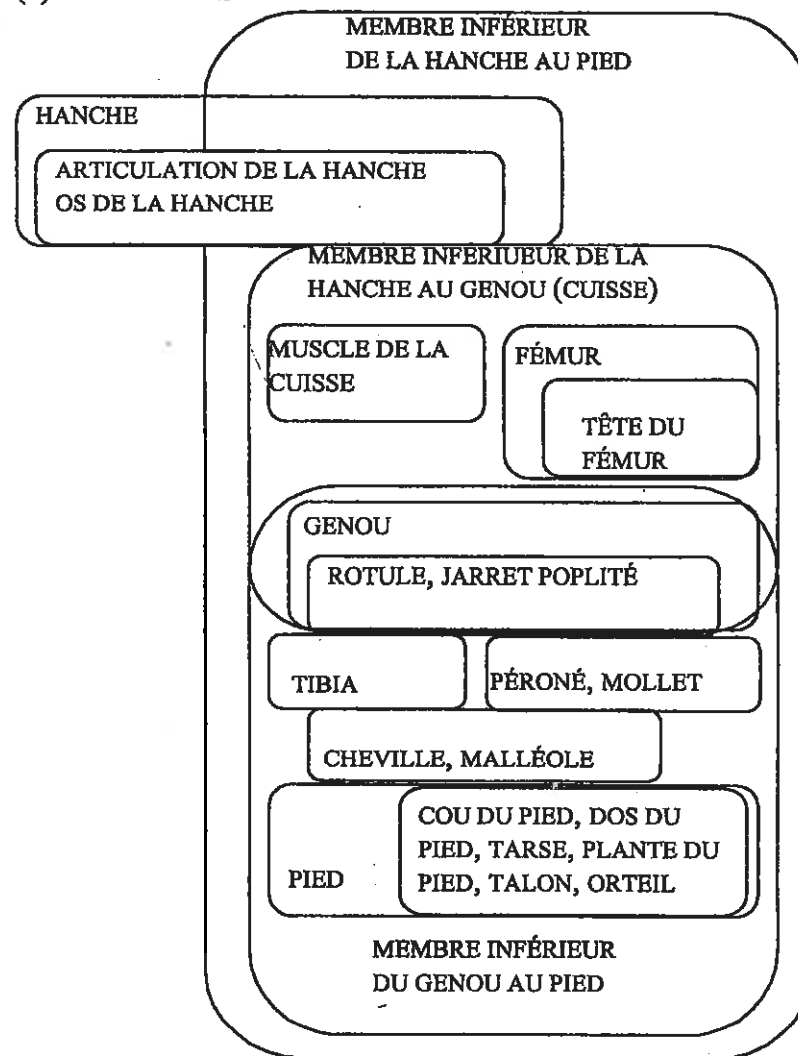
MEMBRE INFÉRIEUR DE LA HANCHE AU PIED

HANCHE

ARTICULATION DE LA HANCHE
OS DE LA HANCHE

MEMBRE INFERIUEUR DE LA HANCHE AU GENOU (CUISSE)

MUSCLE DE LA CUISSE

FÉMUR

TÊTE DU FÉMUR

GENOU

ROTULE, JARRET POPLITÉ

TIBIA

PÉRONÉ, MOLLET

CHEVILLE, MALLÉOLE

PIED

COU DU PIED, DOS DU PIED, TARSE, PLANTE DU PIED, TALON, ORTEIL

MEMBRE INFÉRIEUR DU GENOU AU PIED